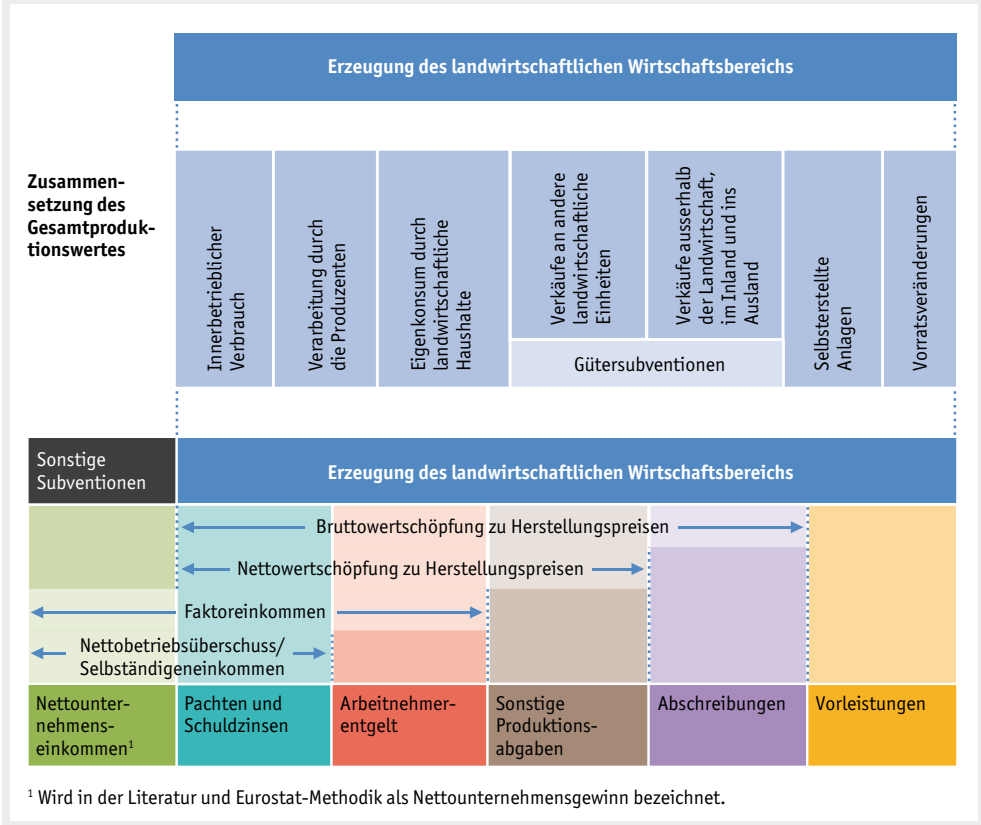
Erzeugung des landwirtschaftlichen Wirtschaftsbereichs

Zusammensetzung des Gesamtproduktionswertes

Innerbetrieblicher Verbrauch

Verarbeitung durch die Produzenten

Eigenkonsum durch landwirtschaftliche Haushalte

Verkäufe an andere landwirtschaftliche Einheiten

Verkäufe ausserhalb der Landwirtschaft, im Inland und ins Ausland

Gütersubventionen

Selbsterstellte Anlagen

Vorratsveränderungen

Sonstige Subventionen

Erzeugung des landwirtschaftlichen Wirtschaftsbereichs

Bruttowertschöpfung zu Herstellungspreisen

Nettowertschöpfung zu Herstellungspreisen

Faktoreinkommen

Nettobetriebsüberschuss/ Selbständigeneinkommen

Nettounternehmenseinkommen$^1$

Pachten und Schuldzinsen

Arbeitnehmerentgelt

Sonstige Produktionsabgaben

Abschreibungen

Vorleistungen

$^1$ Wird in der Literatur und Eurostat-Methodik als Nettounternehmensgewinn bezeichnet.